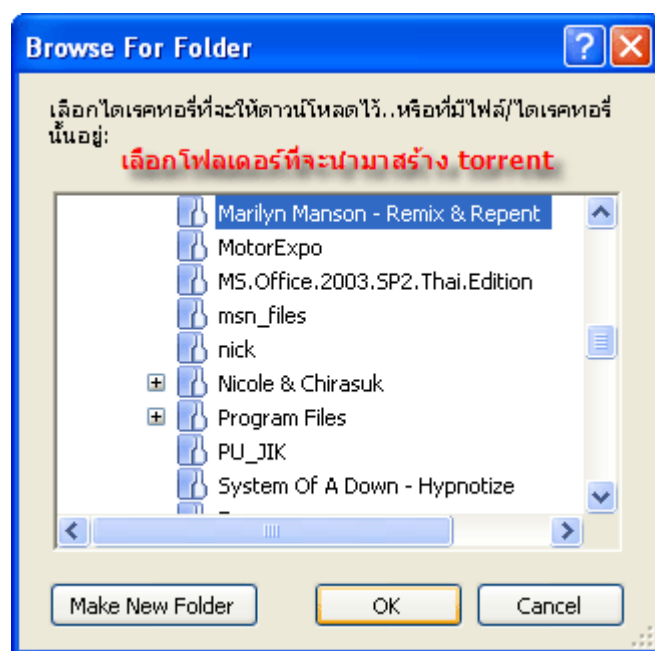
Browse For Folder

เลือกไดเรคทอรี่ที่จะให้ดาวน์โหลดไว้..หรือที่มีไฟล์/ไดเรคทอรี่นั้นอยู่:

เลือกโฟลเดอร์ที่จะนำมาสร้าง torrent

Marilyn Manson - Remix & Repent
MotorExpo
MS.Office.2003.SP2.Thai.Edition
msn_files
nick
Nicole & Chirasuk
Program Files
PU_JIK
System Of A Down - Hypnotize

Make New Folder
OK
Cancel